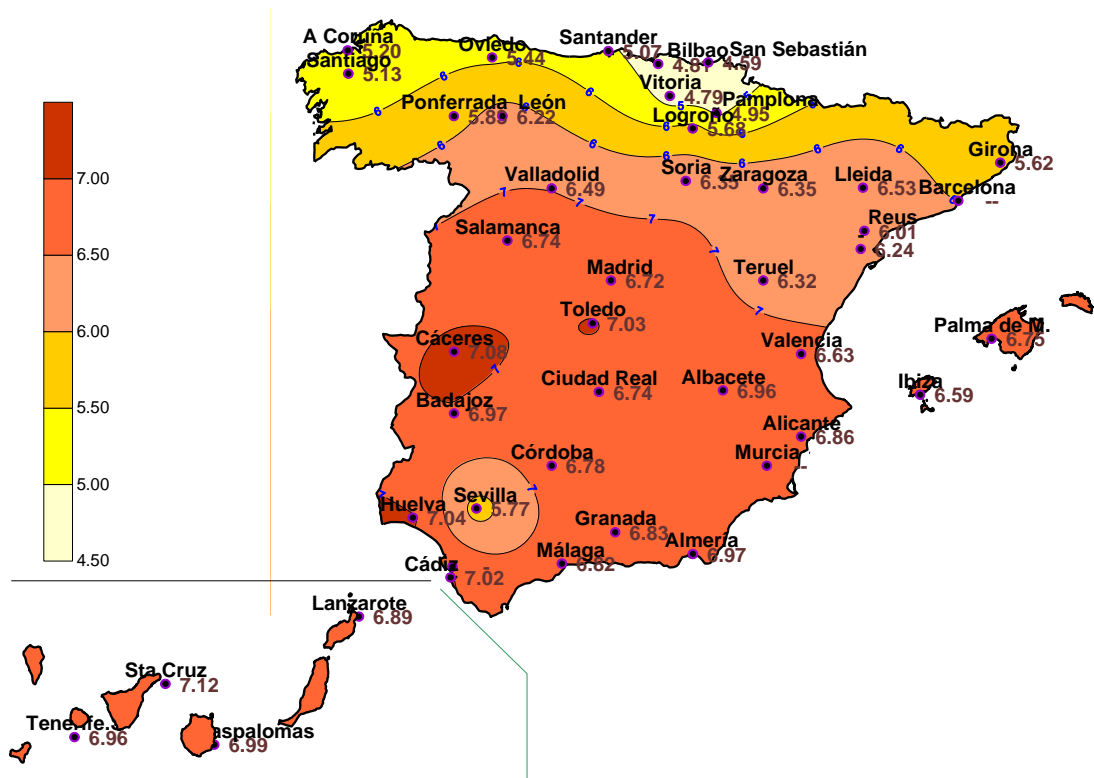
7.00
6.50
6.00
5.50
5.00
4.50

A Coruña 5.20
Santiago 5.13
Oviedo 5.44
Santander 5.07
Bilbao 4.87
San Sebastián 4.59
Vitoria 4.79
Pamplona 4.95
Logroño 5.68
Ponferrada 5.89
León 6.22
Girona 5.62
Valladolid 6.49
Soria 6.35
Zaragoza 6.35
Lleida 6.53
Barcelona --
Reus 6.01
6.24
Salamanca 6.74
Madrid 6.72
Teruel 6.32
Toledo 7.03
Cáceres 7.08
Palma de M. 6.75
Valencia 6.63
Ciudad Real 6.74
Albacete 6.96
Ibiza 6.59
Badajoz 6.97
Alicante 6.86
Córdoba 6.78
Murcia -
Huelva 7.04
Sevilla 5.77
Granada 6.83
Almería 6.97
Málaga 6.62
Cádiz 7.02
Lanzarote 6.89
Sta Cruz 7.12
Tenerife. 6.96
Maspalomas 6.99

6
6
6
5
6
6
6
6
6
6
7
7
7
7
7
7
7
7
7
6